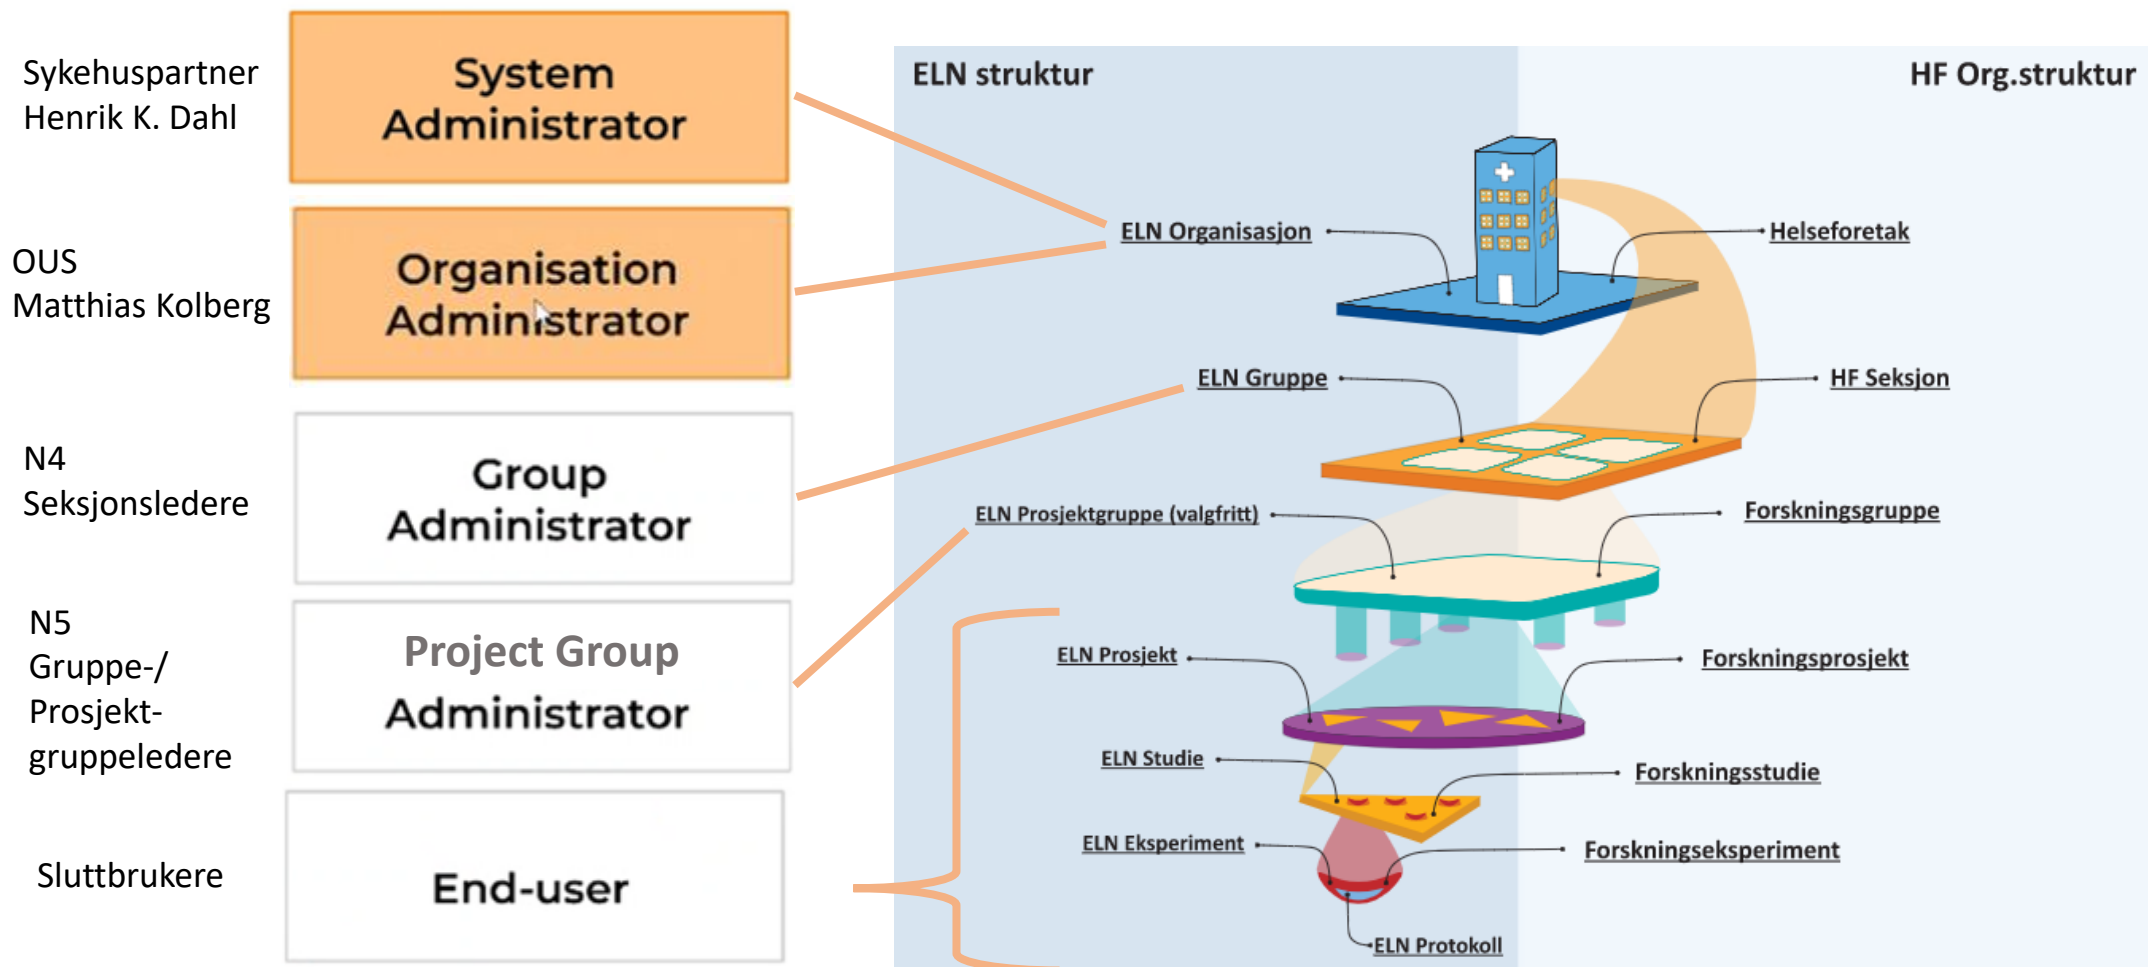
Sykehuspartner
Henrik K. Dahl

System Administrator

OUS
Matthias Kolberg

Organisation Administrator

N4
Seksjonsledere

Group Administrator

N5
Gruppe-/ Prosjekt-gruppeledere

Project Group Administrator

Sluttbrukere

End-user

ELN struktur

HF Org.struktur

ELN Organisasjon

Helseforetak

ELN Gruppe

HF Seksjon

ELN Prosjektgruppe (valgfritt)

Forskningsgruppe

ELN Prosjekt

Forskningsprosjekt

ELN Studie

Forskningsstudie

ELN Eksperiment

Forskningseksperiment

ELN Protokoll